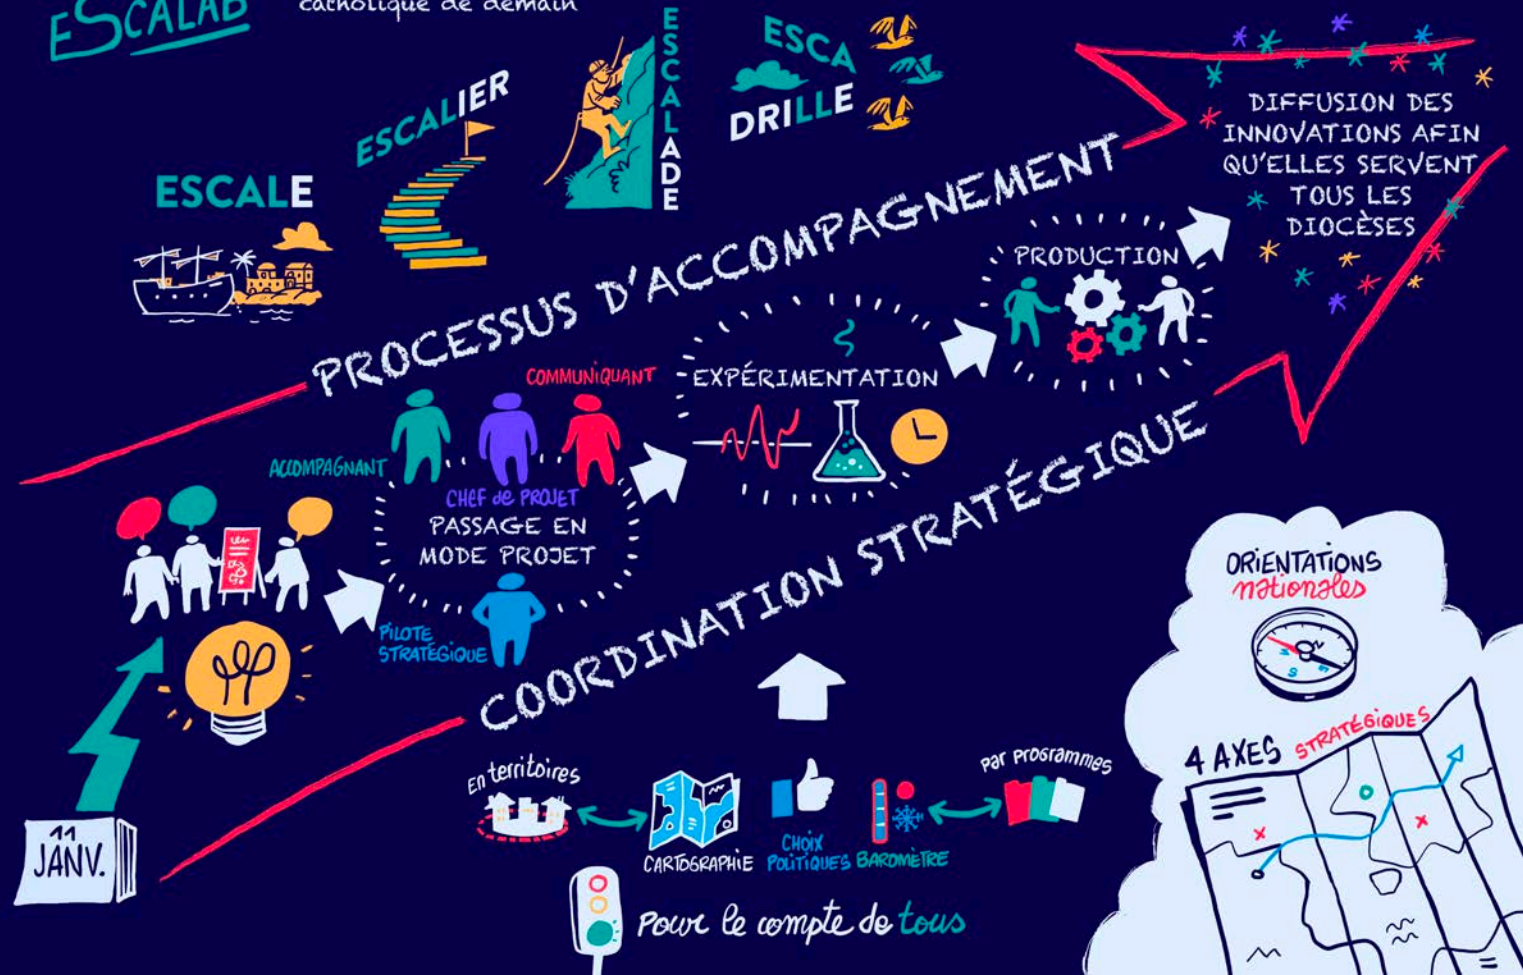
ESCALAB

catholique de demain

ESCALE

ESCALIER

ESCALADE

ESCA DRILLE

DIFFUSION DES INNOVATIONS AFIN QU'ELLES SERVENT TOUS LES DIOCÈSES

PROCESSUS D'ACCOMPAGNEMENT

PRODUCTION

EXPÉRIMENTATION

COMMUNIQUANT

ACCOMPAGNANT

CHEF de PROJET

PASSAGE EN MODE PROJET

PILOTE STRATÉGIQUE

COORDINATION STRATÉGIQUE

ORIENTATIONS nationales

4 AXES STRATÉGIQUES

En territoires

CARTOGRAPHIE

CHOIX POLITIQUES

BAROMÈTRE

Par Programmes

11 JANV.

Pour le compte de tous